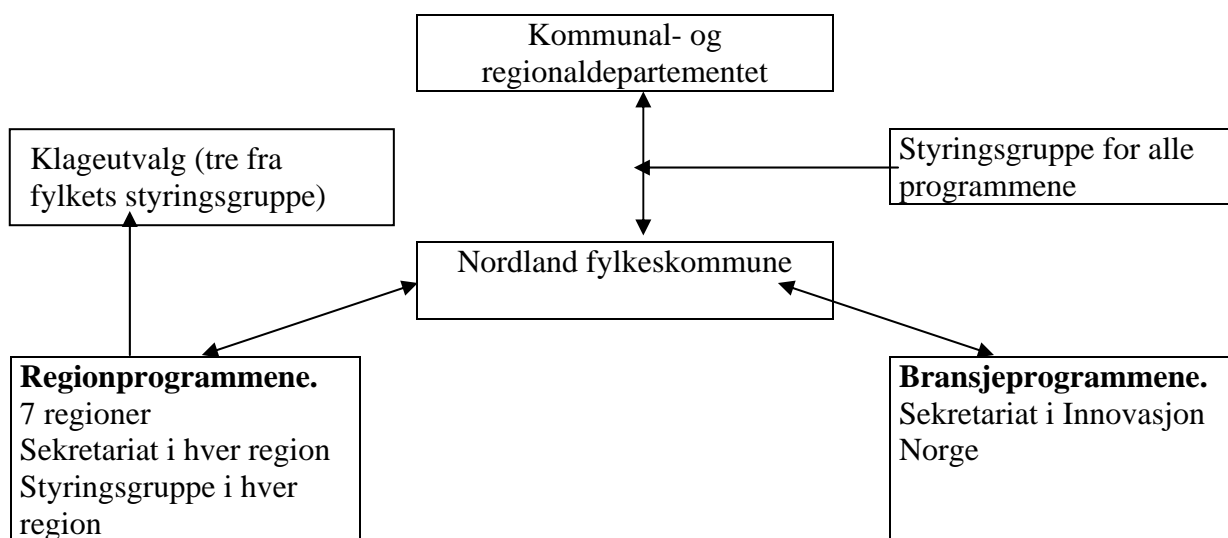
Kommunal- og regionaldepartementet

Klageutvalg (tre fra fylkets styringsgruppe)

Styringsgruppe for alle programmene

Nordland fylkeskommune

**Regionprogrammene.**
7 regioner
Sekretariat i hver region
Styringsgruppe i hver region

**Bransjeprogrammene.**
Sekretariat i Innovasjon Norge